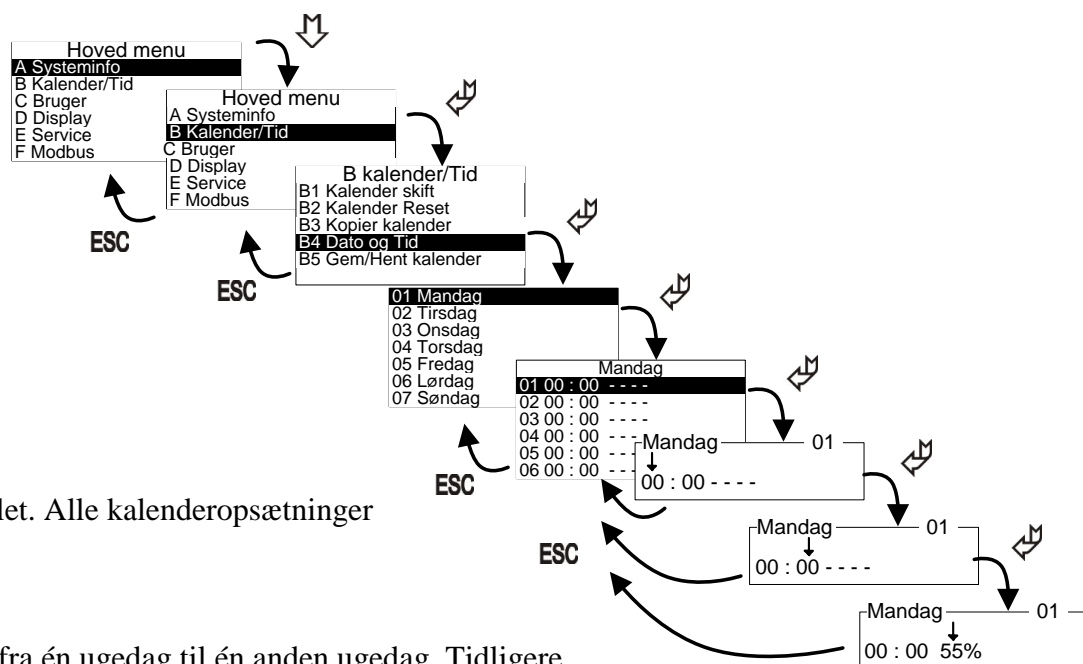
Hoved menu
A Systeminfo
B Kalender/Tid
C Bruger
D Display
E Service
F Modbus

ESC

Hoved menu
A Systeminfo
B Kalender/Tid
C Bruger
D Display
E Service
F Modbus

ESC

B kalender/Tid
B1 Kalender skift
B2 Kalender Reset
B3 Kopier kalender
B4 Dato og Tid
B5 Gem/Hent kalender

01 Mandag
02 Tirsdag
03 Onsdag
04 Torsdag
05 Fredag
06 Lørdag
07 Søndag

ESC

Mandag
01 00 : 00 - - - -
02 00 : 00 - - - -
03 00 : 00 - - - -
04 00 : 00 - - -
05 00 : 00 - - -
06 00 : 00 - - -

Mandag 01
00 : 00 - - - -

ESC

Mandag 01
00 : 00 - - - -

Mandag 01
00 : 00 55%

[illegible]let. Alle kalenderopsætninger

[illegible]fra én ugedag til én anden ugedag. Tidligere